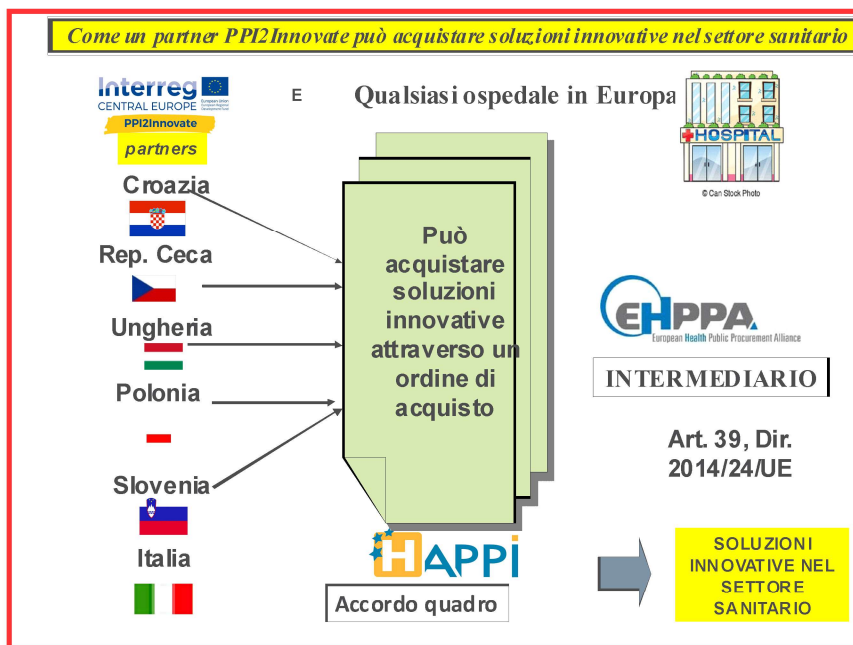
Come un partner PPI2Innovate può acquistare soluzioni innovative nel settore sanitario

Interreg
CENTRAL EUROPE
European Union
European Regional Development Fund
PPI2Innovate
partners

E

Qualsiasi ospedale in Europa

HOSPITAL
© Can Stock Photo

Croazia
Rep. Ceca
Ungheria
Polonia
Slovenia
Italia

Può acquistare soluzioni innovative attraverso un ordine di acquisto

EHPPA
European Health Public Procurement Alliance

INTERMEDIARIO

Art. 39, Dir. 2014/24/UE

HAPPI

Accordo quadro

SOLUZIONI INNOVATIVE NEL SETTORE SANITARIO